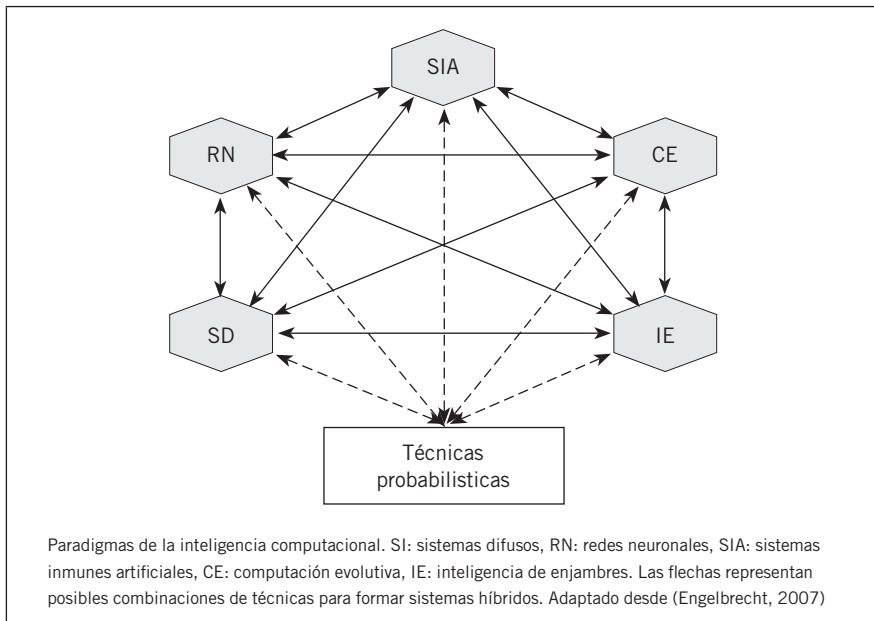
SIA

RN

CE

SD

IE

Técnicas probabilisticas

Paradigmas de la inteligencia computacional. SI: sistemas difusos, RN: redes neuronales, SIA: sistemas inmunes artificiales, CE: computación evolutiva, IE: inteligencia de enjambres. Las flechas representan posibles combinaciones de técnicas para formar sistemas híbridos. Adaptado desde (Engelbrecht, 2007)